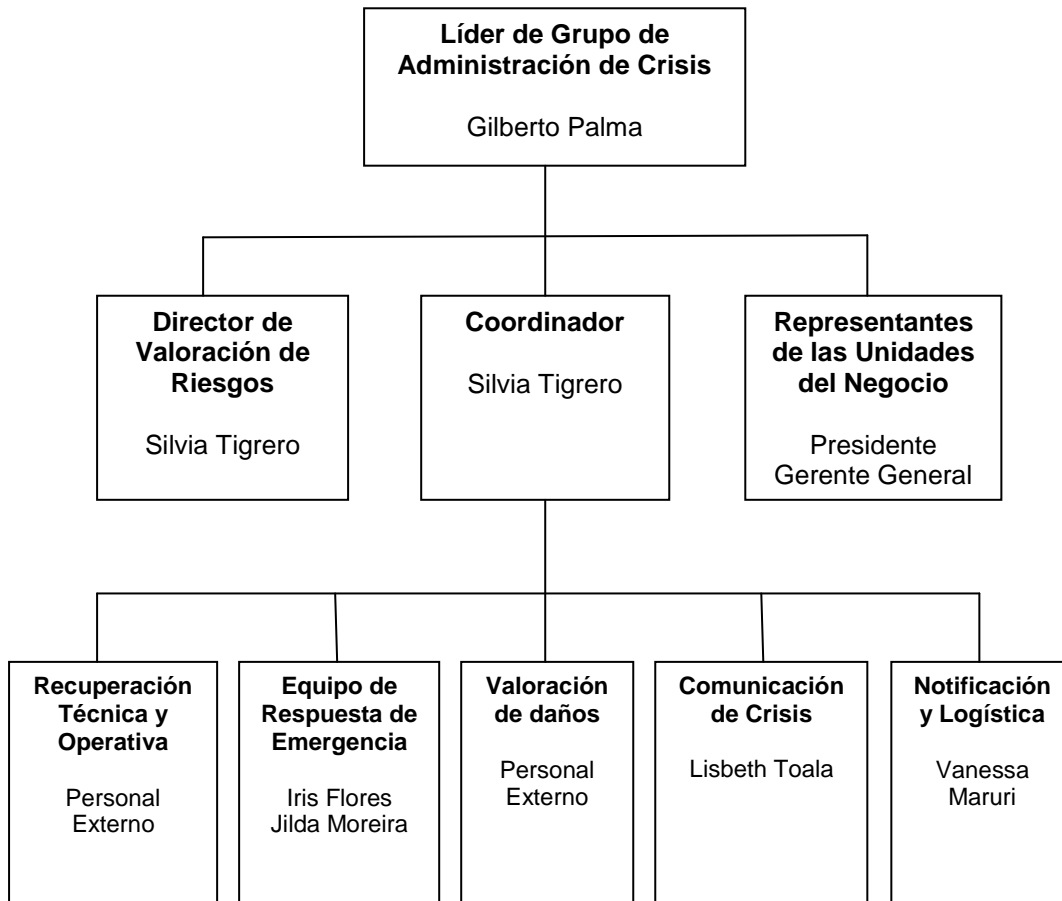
Líder de Grupo de Administración de Crisis

Gilberto Palma

Director de Valoración de Riesgos

Silvia Tigrero

Coordinador

Silvia Tigrero

Representantes de las Unidades del Negocio

Presidente
Gerente General

Recuperación Técnica y Operativa

Personal Externo

Equipo de Respuesta de Emergencia

Iris Flores
Jilda Moreira

Valoración de daños

Personal Externo

Comunicación de Crisis

Lisbeth Toala

Notificación y Logística

Vanessa Maruri